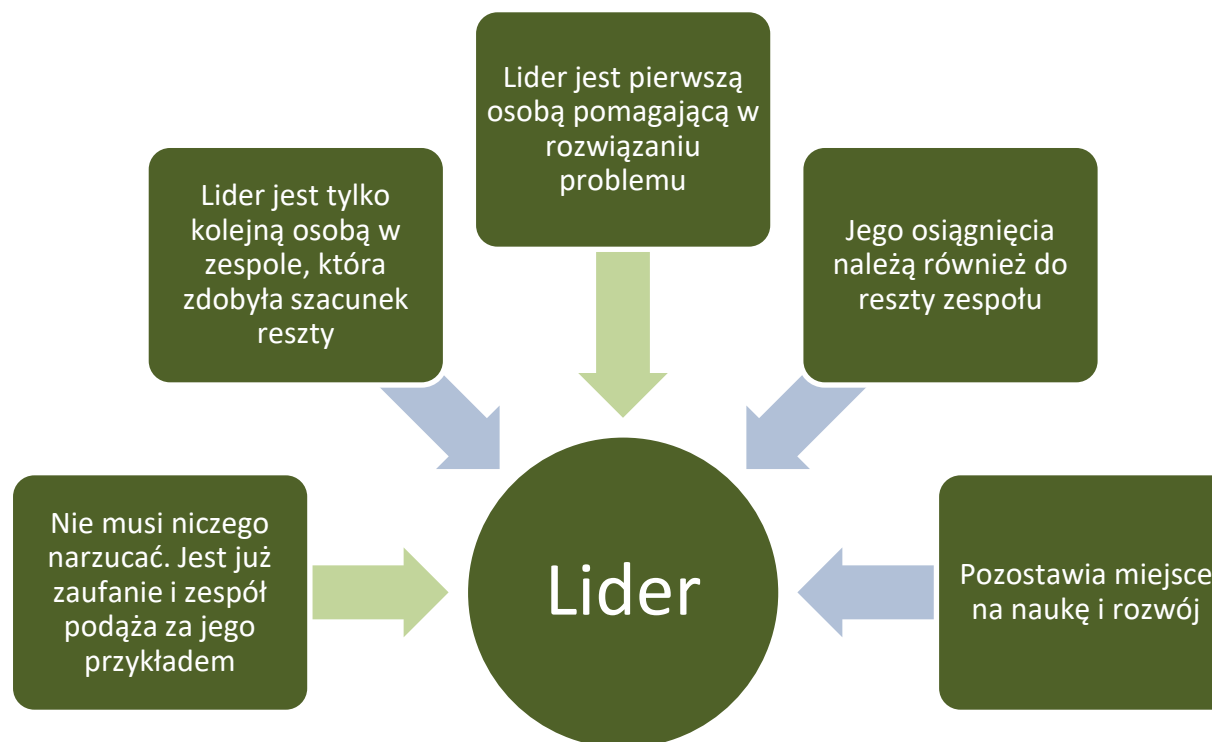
Lider jest pierwszą osobą pomagającą w rozwiązaniu problemu

Lider jest tylko kolejną osobą w zespole, która zdobyła szacunek reszty

Jego osiągnięcia należą również do reszty zespołu

Nie musi niczego narzucać. Jest już zaufanie i zespół podąża za jego przykładem

Lider

Pozostawia miejsce na naukę i rozwój